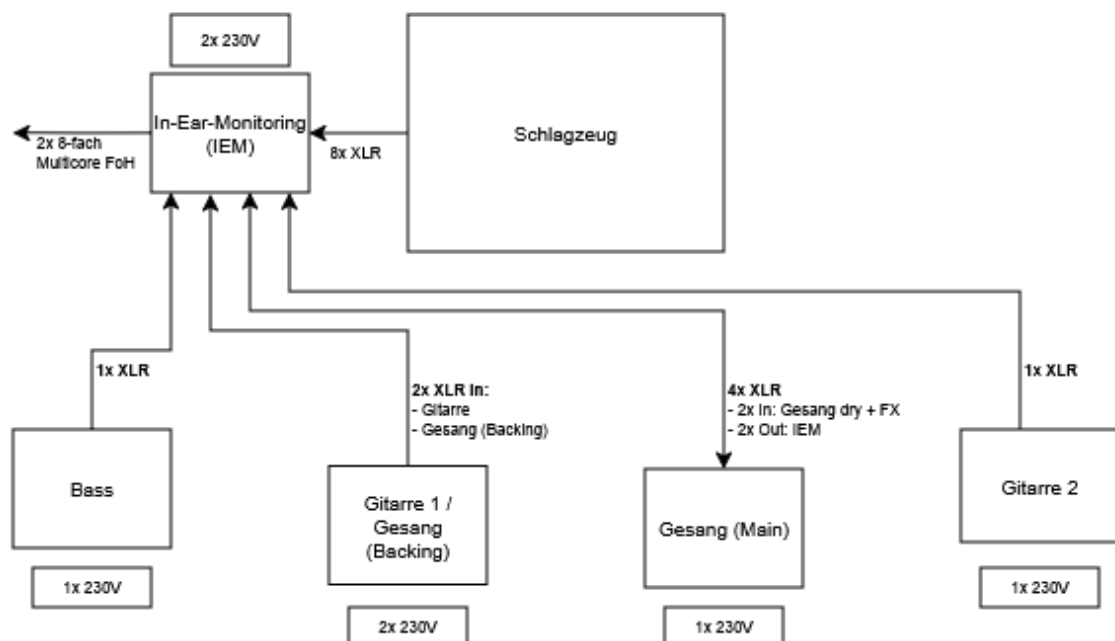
2x 230V

2x 8-fach
Multicore FoH

In-Ear-Monitoring
(IEM)

8x XLR

Schlagzeug

1x XLR

2x XLR In:
- Gitarre
- Gesang (Backing)

4x XLR
- 2x In: Gesang dry + FX
- 2x Out: IEM

1x XLR

Bass

Gitarre 1 /
Gesang
(Backing)

Gesang (Main)

Gitarre 2

1x 230V

2x 230V

1x 230V

1x 230V